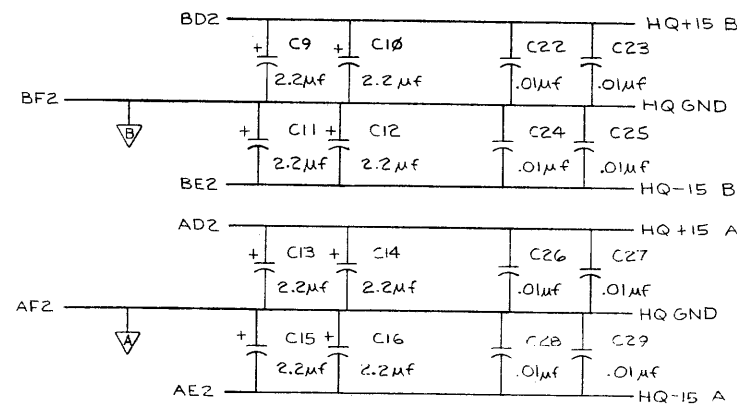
BD2
HQ+15 B
+
C9
+
C1Ø
C22
C23
2.2μf
2.2μf
.01μf
.01μf
BF2
HQ GND
B
+
C11
+
C12
C24
C25
2.2μf
2.2μf
.01μf
.01μf
BE2
HQ-15 B
AD2
HQ+15 A
+
C13
+
C14
C26
C27
2.2μf
2.2μf
.01μf
.01μf
AF2
HQ GND
A
+
C15
+
C16
C28
C29
2.2μf
2.2μf
.01μf
.01μf
AE2
HQ-15 A